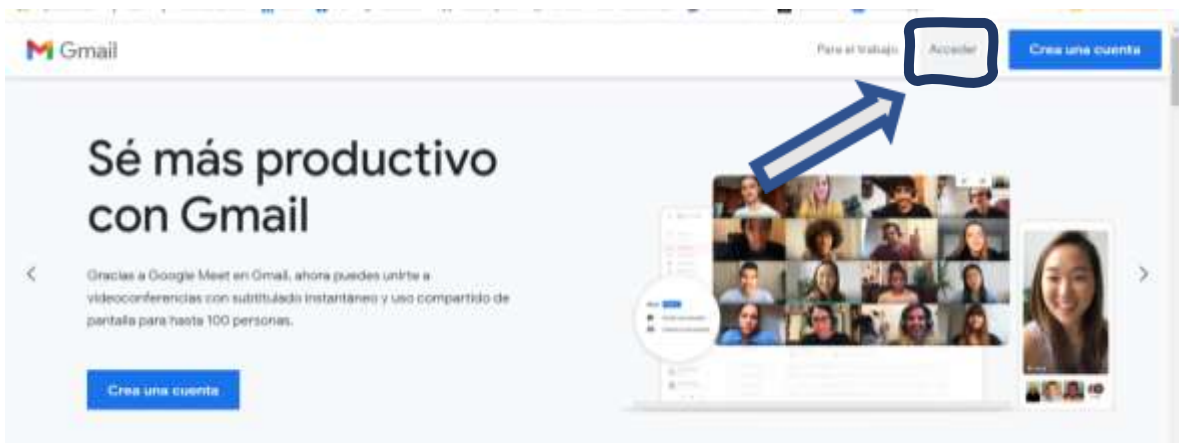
Gmail

Para el trabajo

Acceder

Crea una cuenta

Sé más productivo con Gmail

Gracias a Google Meet en Gmail, ahora puedes unirte a videoconferencias con subtitulado instantáneo y uso compartido de pantalla para hasta 100 personas.

Crea una cuenta